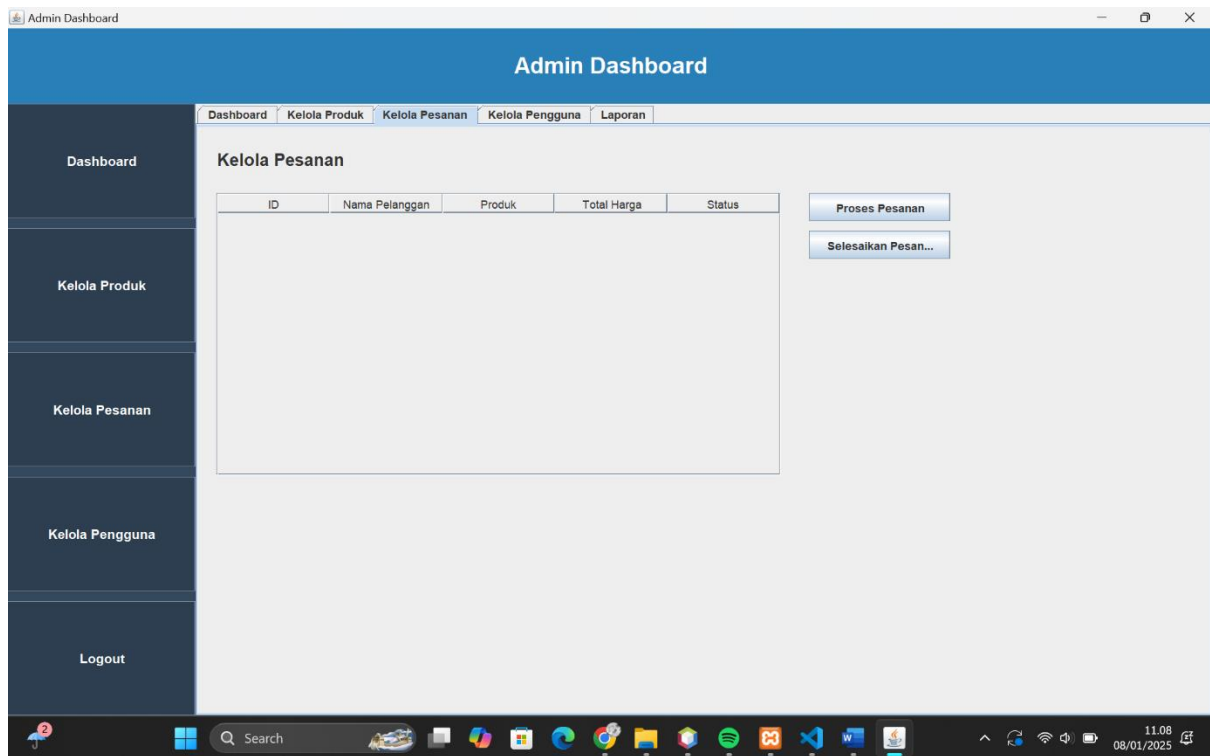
Admin Dashboard

Admin Dashboard

Dashboard | Kelola Produk | Kelola Pesanan | Kelola Pengguna | Laporan

Dashboard

Kelola Produk

Kelola Pesanan

Kelola Pengguna

Logout

Kelola Pesanan

| ID | Nama Pelanggan | Produk | Total Harga | Status |
|---|---|---|---|---|

Proses Pesanan

Selesaikan Pesan...

2

Search

11.08
08/01/2025